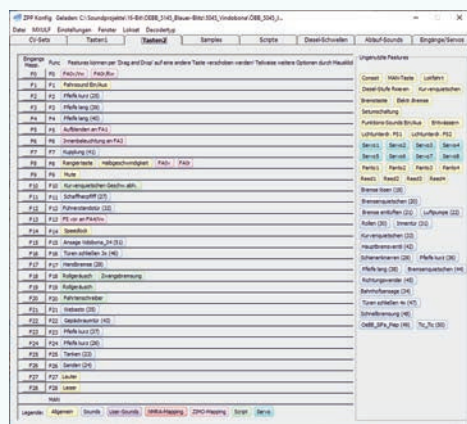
ZIMO Konfig Geladen: C:\Soundprojekte\16-Bit\OEBB_5143_Blauer-Blitz\5143_Vindobona\OEB_5043_I...

Datei MX/ULF Einstellungen Fenster Lokrat Decodertyp

CV-Sets | Tasten1 | Tasten2 | Samples | Scripte | Diesel-Schwellen | Ablauf-Sounds | Eingänge/Servos

Eingang Mapp. | Func | Features können per Drag and Drop auf eine andere Taste verschoben werden! Teilweise weitere Optionen durch Hauskli

| | | |
|---|---|---|
| F0 | F0 | FA0v/Av FA0r/Rv |
| F1 | F1 | Fahrsound Ein/Aus |
| F2 | F2 | Pfeife kurz (28) |
| F3 | F3 | Pfeife lang (26) |
| F4 | F4 | Pfeife lang (40) |
| F5 | F5 | Aufblenden an FA1 |
| F6 | F6 | Innenbeleuchtung an FA2 |
| F7 | F7 | Kupplung (41) |
| F8 | F8 | Rangiertaste Halbgeschwindigkeit FA0v FA0r |
| F9 | F9 | Mute |
| F10 | F10 | Kurvenquietschen Geschw.abh. |
| F11 | F11 | Schaffnerpfiff (27) |
| F12 | F12 | Führerstandstür (32) |
| F13 | F13 | FS vor an FA4/Av |
| F14 | F14 | Speedlock |
| F15 | F15 | Ansage Vidobona_04 (51) |
| F16 | F16 | Türen schließen 2x (46) |
| F17 | F17 | Handbremse (28) |
| F18 | F18 | Rollgeräusch Zwangsbremsung |
| F19 | F19 | Rollgeräusch |
| F20 | F20 | Fahrtenschreiber |
| F21 | F21 | Webasto (20) |
| F22 | F22 | Gepäckraumtür (40) |
| F23 | F23 | Pfeife kurz (37) |
| F24 | F24 | Pfeife kurz (39) |
| F25 | F25 | Tanken (22) |
| F26 | F26 | Sanden (24) |
| F27 | F27 | Lauter |
| F28 | F28 | Leiser |
| | Main | |

Legende: Allgemein Sounds User-Sounds NMRA-Mapping ZIMO-Mapping Script Servo

Ungenutzte Features

Consist MAN-Taste Lichtfahrt
Diesel-Stufe fixieren Kurvenquietschen
Bremstaste Elektr. Bremse
Sonnenschaltung
Funktions-Sounds Ein/Aus Einrastern
Lichtumkehr- FS1 Lichtumkehr- FS2
Servo1 Servo2 Servo3 Servo4
Servo5 Servo6 Servo7 Servo8
Pantio1 Panto2 Panto3 Panto4
Reed1 Reed2 Reed3 ReedH
Bremse lösen (19)
Bremsenquietschen (20)
Bremse entlüften (21) Luftpumpe (22)
Rollen (30) Innentür (31)
Kurvenquietschen (33)
Hauptbremsventil (42)
Schienenklammern (28) Pfeife kurz (36)
Pfeife lang (38) Bremsenquietschen (44)
Richtungswender (45)
Bahnhofsansage (24)
Türen schließen 4x (47)
Schnellbremsung (48)
OeBB_SiFa_Pap (49) Tic_Tic (50)